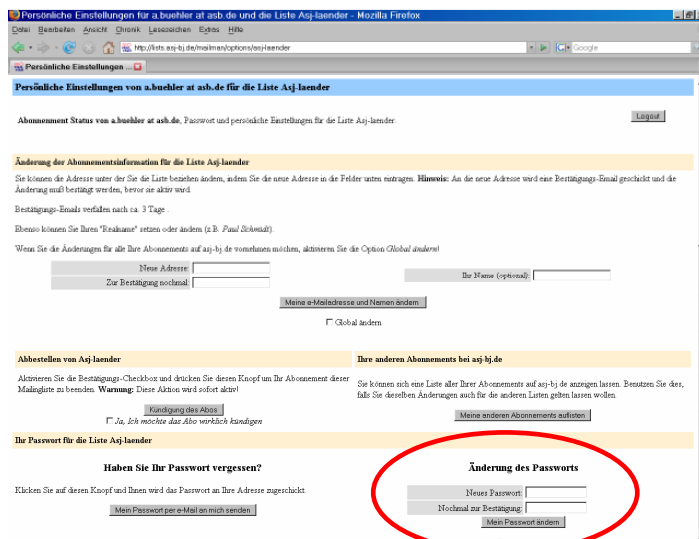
Persönliche Einstellungen für a.buehler at asb.de und die Liste Asj-laender - Mozilla Firefox

Datei Bearbeiten Ansicht Chronik Lesezeichen Extras Hilfe

http://liste.asj-bj.de/mailman/options/asj-laender

Google

Persönliche Einstellungen ...

Persönliche Einstellungen von a.buehler at asb.de für die Liste Asj-laender

Abonnement Status von a.buehler at asb.de, Passwort und persönliche Einstellungen für die Liste Asj-laender:

Logout

Änderung der Abonnementsinformation für die Liste Asj-laender

Sie können die Adresse unter der Sie die Liste beziehen ändern, indem Sie die neue Adresse in die Felder unten eintragen. Hinweis: An die neue Adresse wird eine Bestätigungs-Email geschickt und die Änderung muß bestätigt werden, bevor sie aktiv wird.

Bestätigungs-Emails verfallen nach ca. 3 Tage .

Ebenso können Sie Ihren "Realname" setzen oder ändern (z.B. Paul Schmidt).

Wenn Sie die Änderungen für alle Ihre Abonnements auf asj-bj.de vornehmen möchten, aktivieren Sie die Option Global ändern!

Neue Adresse:

Zur Bestätigung nochmal:

Ihr Name (optional)

Meine e-Mailadresse und Namen ändern

Global ändern

Abbestellen von Asj-laender

Aktivieren Sie die Bestätigungs-Checkbox und drücken Sie diesen Knopf um Ihr Abonnement dieser Mailingliste zu beenden. Warnung: Diese Aktion wird sofort aktiv!

Kündigung des Abos

Ja, Ich möchte das Abo wirklich kündigen

Ihre anderen Abonnements bei asj-bj.de

Sie können sich eine Liste aller Ihrer Abonnements auf asj-bj.de anzeigen lassen. Benutzen Sie dies, falls Sie dieselben Änderungen auch für die anderen Listen gelten lassen wollen.

Meine anderen Abonnements auflisten

Ihr Passwort für die Liste Asj-laender

Haben Sie Ihr Passwort vergessen?

Klicken Sie auf diesen Knopf und Ihnen wird das Passwort an Ihre Adresse zugeschickt.

Mein Passwort per e-Mail an mich senden

Änderung des Passworts

Neues Passwort:

Nochmal zur Bestätigung:

Mein Passwort ändern